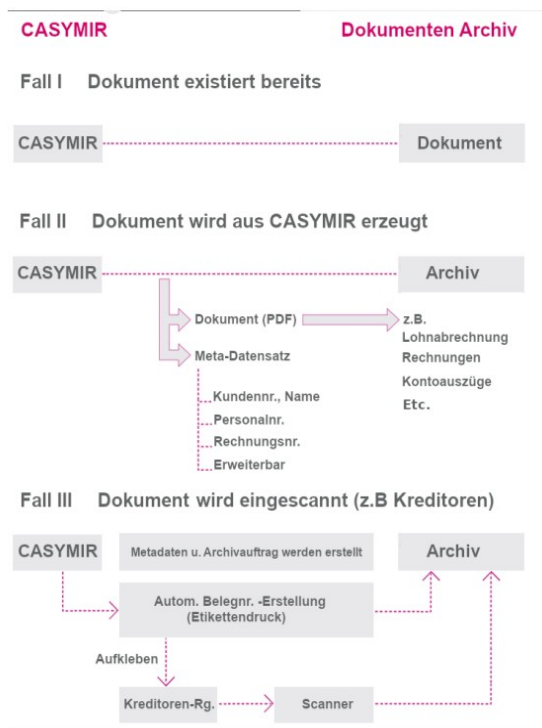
CASYMIR

Dokumenten Archiv

Fall I Dokument existiert bereits

CASYMIR

Dokument

Fall II Dokument wird aus CASYMIR erzeugt

CASYMIR

Archiv

Dokument (PDF)

z.B. Lohnabrechnung Rechnungen Kontoauszüge Etc.

Meta-Datensatz

Kundennr., Name

Personalnr.

Rechnungsnr.

Erweiterbar

Fall III Dokument wird eingescannt (z.B Kreditoren)

CASYMIR

Metadaten u. Archivauftrag werden erstellt

Archiv

Autom. Belegnr. -Erstellung (Etikettendruck)

Aufkleben

Kreditoren-Rg.

Scanner